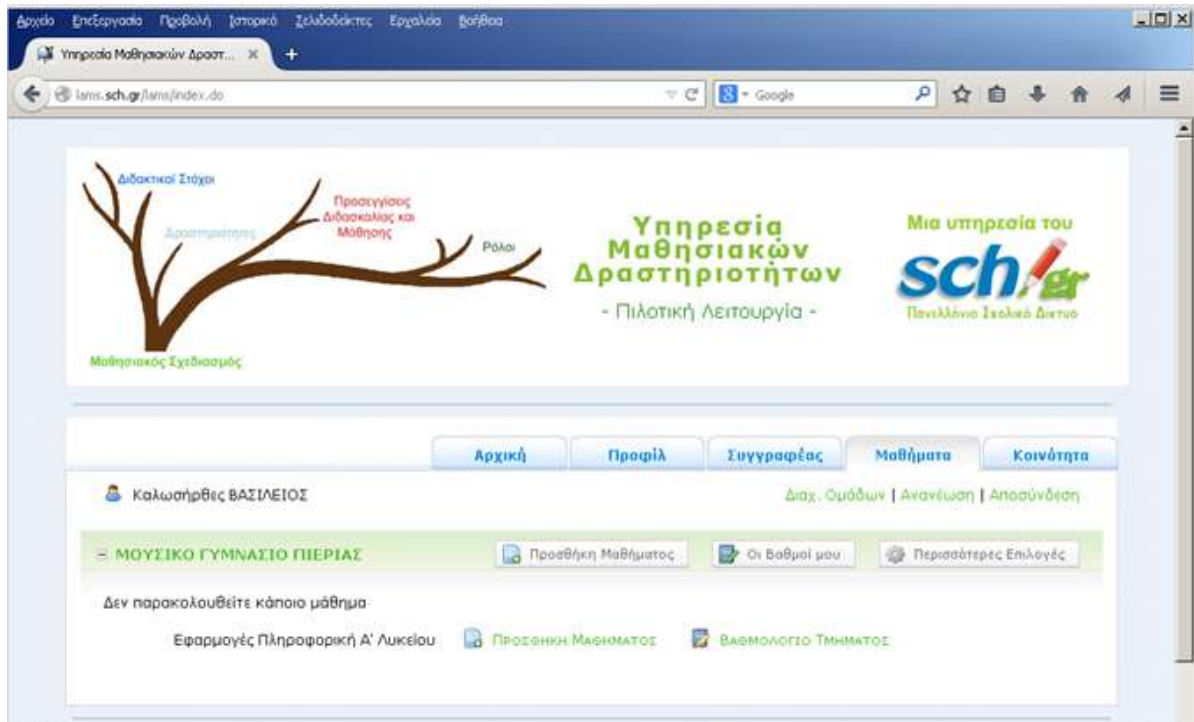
Αρχείο Επεξεργασία Προβολή Ιστορικό Σελιδοδείκτες Εργαλεία Βοήθεια

Υπηρεσία Μαθησιακών Δραστ... ×

lams.sch.gr/lams/index.do

Google

Διδακτικοί Στόχοι

Δραστηριότητες

Προσεγγίσεις Διδασκαλίας και Μάθησης

Ρόλοι

Μαθησιακός Σχεδιασμός

Υπηρεσία Μαθησιακών Δραστηριοτήτων

- Πιλοτική Λειτουργία -

Μια υπηρεσία του

sch.gr

Πανελλήνιο Σχολικό Δίκτυο

Αρχική | Προφίλ | Συγγραφέας | Μαθήματα | Κοινότητα

Καλωσήρθες ΒΑΣΙΛΕΙΟΣ

Διαχ. Ομάδων | Ανανέωση | Αποσύνδεση

ΜΟΥΣΙΚΟ ΓΥΜΝΑΣΙΟ ΠΙΕΡΙΑΣ

Προσθήκη Μαθήματος

Οι Βαθμοί μου

Περισσότερες Επιλογές

Δεν παρακολουθείτε κάποιο μάθημα

Εφαρμογές Πληροφορική Α' Λυκείου

ΠΡΟΣΘΗΚΗ ΜΑΘΗΜΑΤΟΣ

ΒΑΘΜΟΛΟΓΙΟ ΤΜΗΜΑΤΟΣ